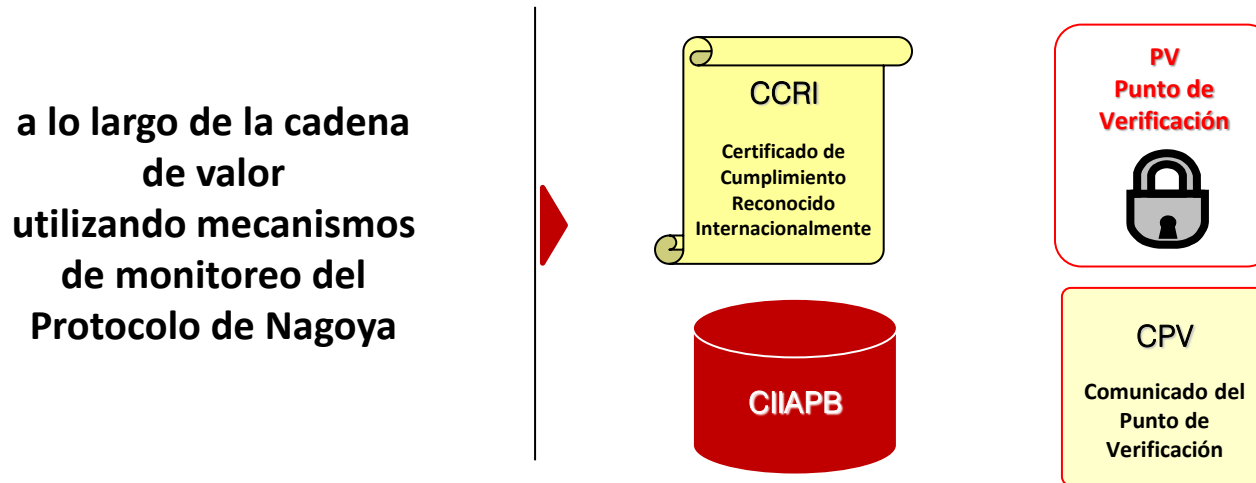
a lo largo de la cadena de valor utilizando mecanismos de monitoreo del Protocolo de Nagoya

CCRI

Certificado de Cumplimiento Reconocido Internacionalmente

PV
Punto de Verificación

CIIAPB

CPV

Comunicado del Punto de Verificación